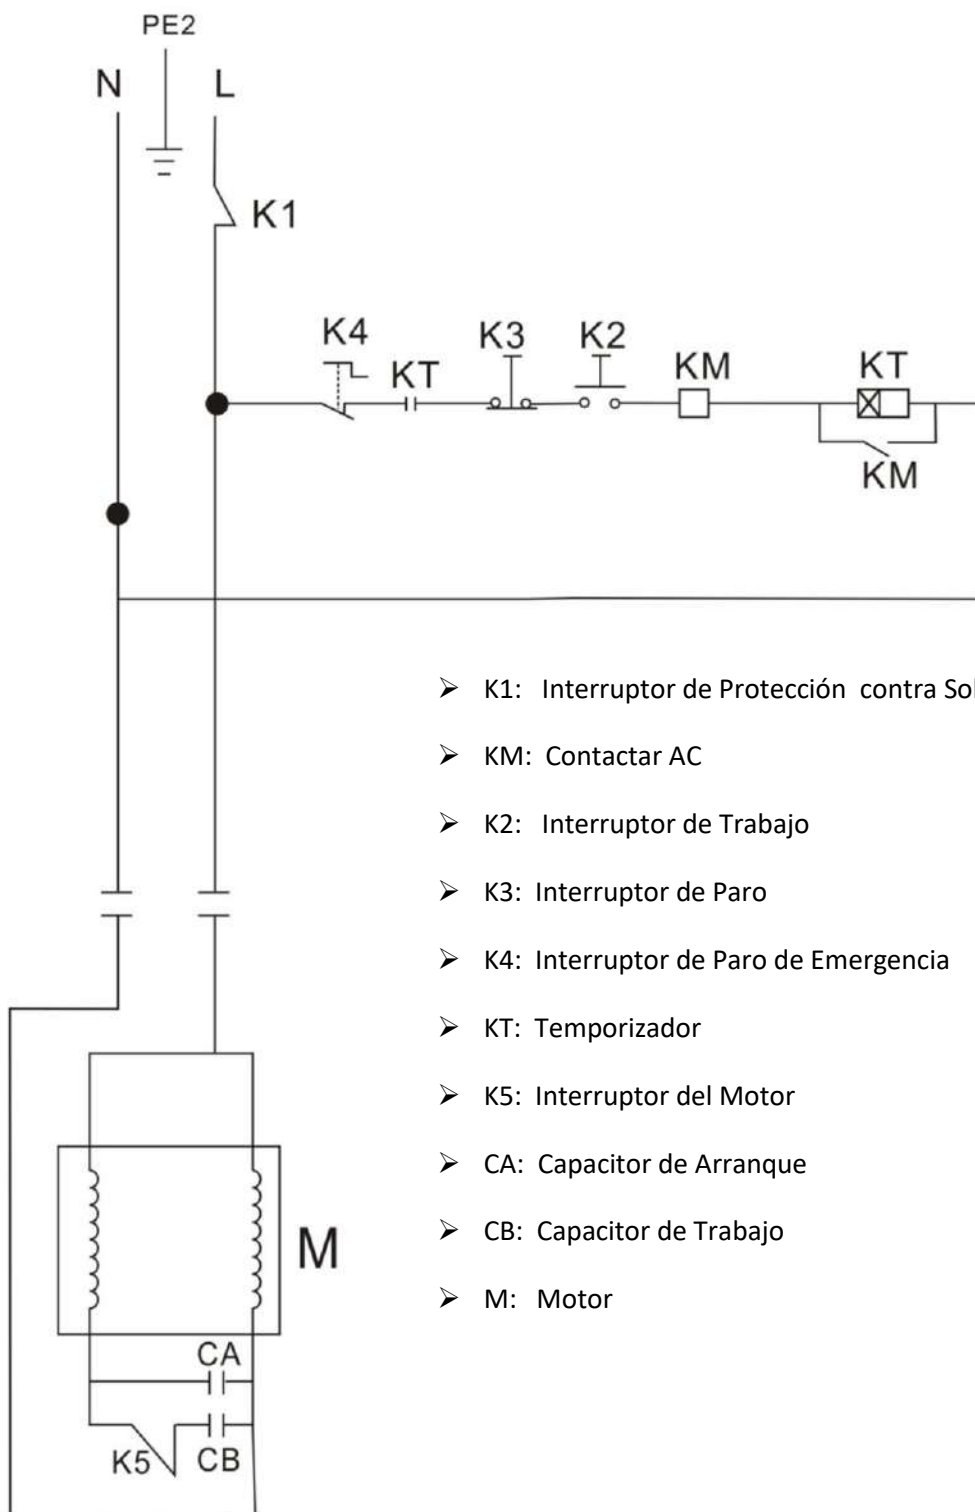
PE2

N

L

K1

K4

KT

K3

K2

KM

KT

KM

M

CA

K5

CB

- K1: Interruptor de Protección contra Sob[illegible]
- KM: Contactar AC
- K2: Interruptor de Trabajo
- K3: Interruptor de Paro
- K4: Interruptor de Paro de Emergencia
- KT: Temporizador
- K5: Interruptor del Motor
- CA: Capacitor de Arranque
- CB: Capacitor de Trabajo
- M: Motor